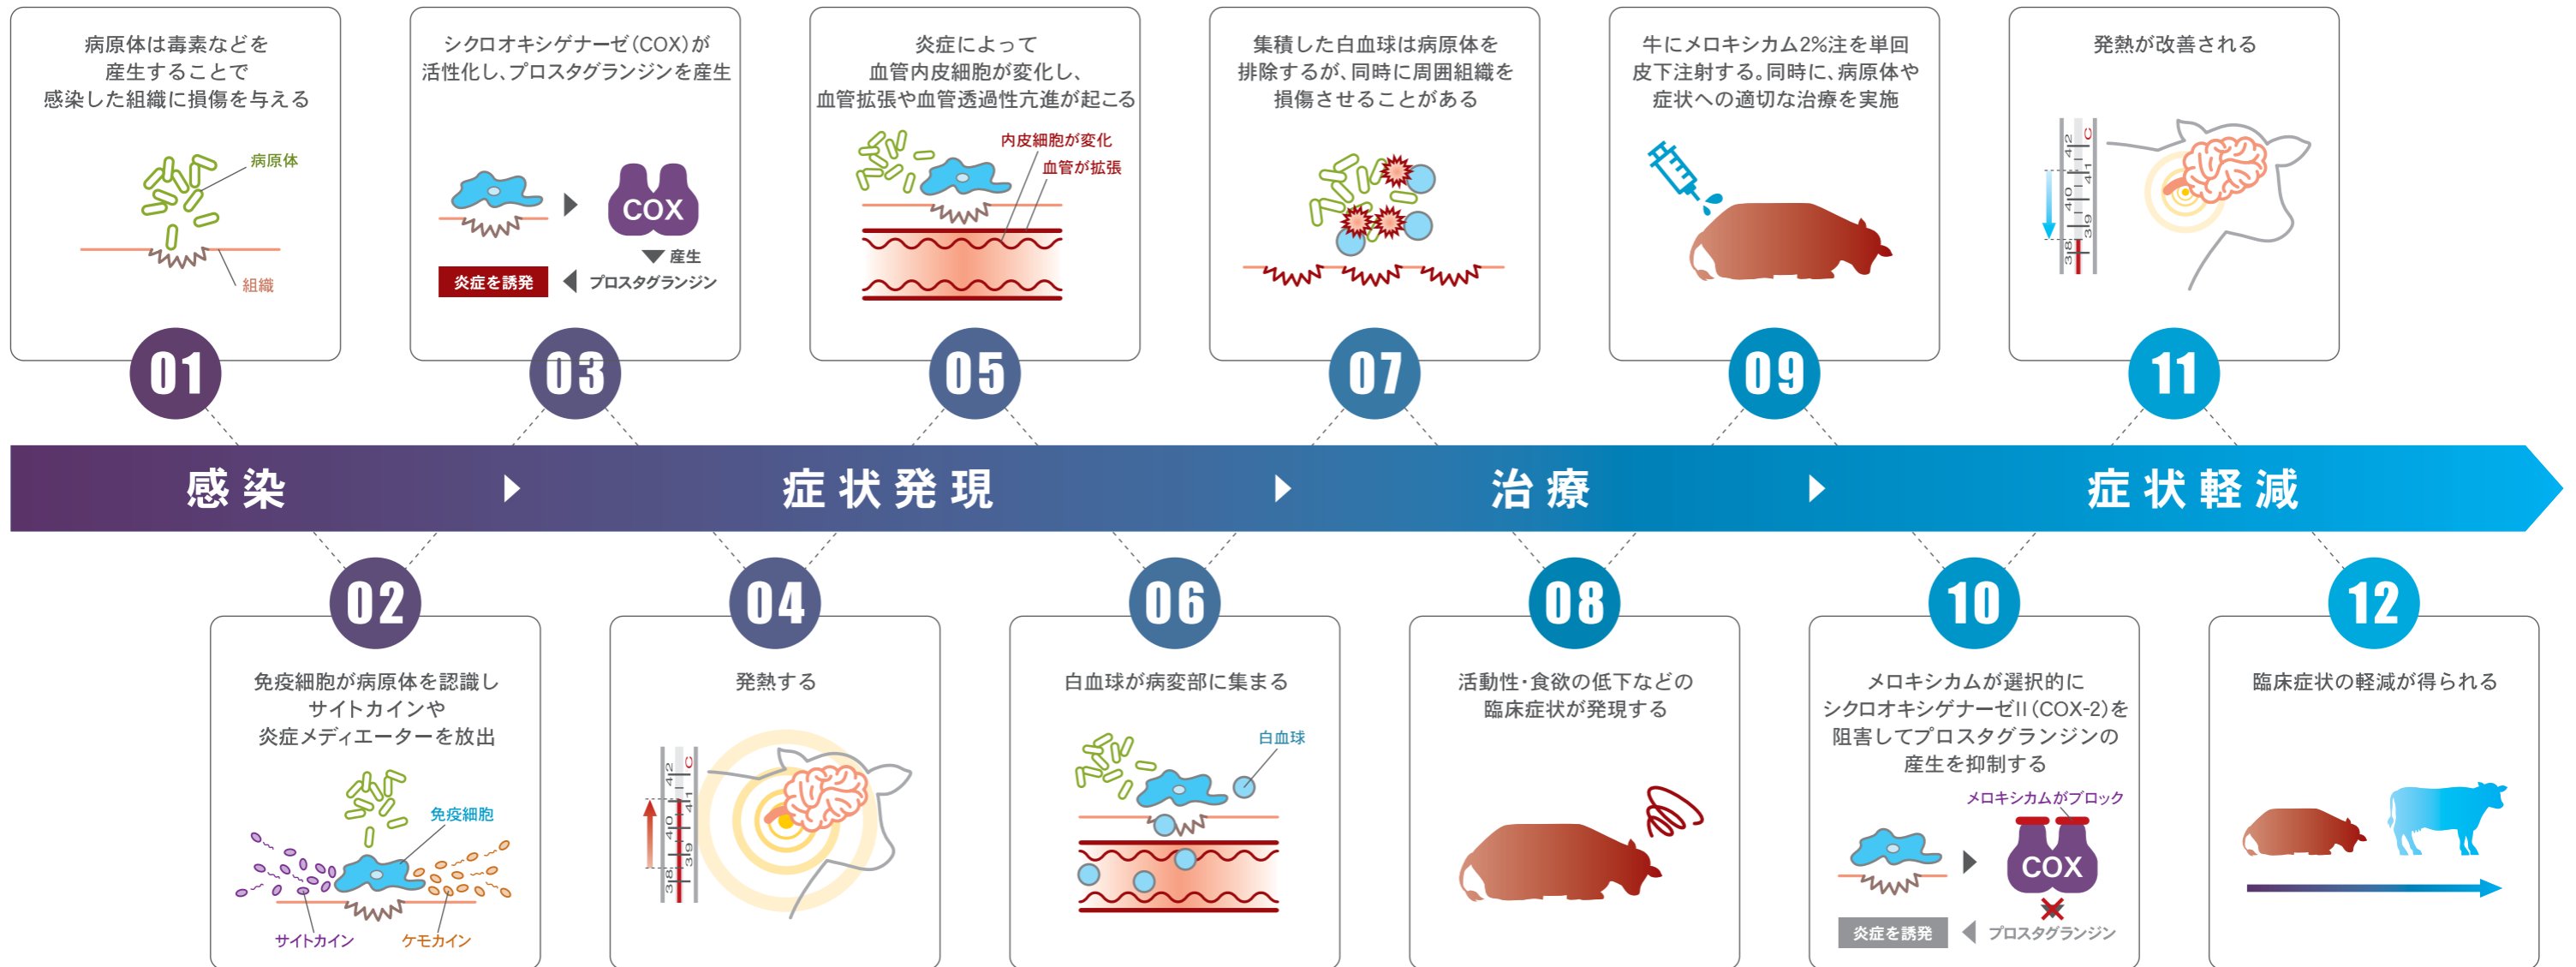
病原体は毒素などを産生することで感染した組織に損傷を与える

病原体

組織

01

シクロオキシゲナーゼ(COX)が活性化し、プロスタグランジンを産生

COX

産生

炎症を誘発

プロスタグランジン

03

炎症によって血管内皮細胞が変化し、血管拡張や血管透過性亢進が起こる

内皮細胞が変化

血管が拡張

05

集積した白血球は病原体を排除するが、同時に周囲組織を損傷させることがある

07

牛にメロキシカム2%注を単回皮下注射する。同時に、病原体や症状への適切な治療を実施

09

発熱が改善される

42 ℃ 41 40 39 38

11

感染

症状発現

治療

症状軽減

02

免疫細胞が病原体を認識しサイトカインや炎症メディエーターを放出

免疫細胞

サイトカイン

ケモカイン

04

発熱する

42 ℃ 41 40 39 38

06

白血球が病変部に集まる

白血球

08

活動性・食欲の低下などの臨床症状が発現する

10

メロキシカムが選択的にシクロオキシゲナーゼII(COX-2)を阻害してプロスタグランジンの産生を抑制する

メロキシカムがブロック

COX

炎症を誘発

プロスタグランジン

12

臨床症状の軽減が得られる